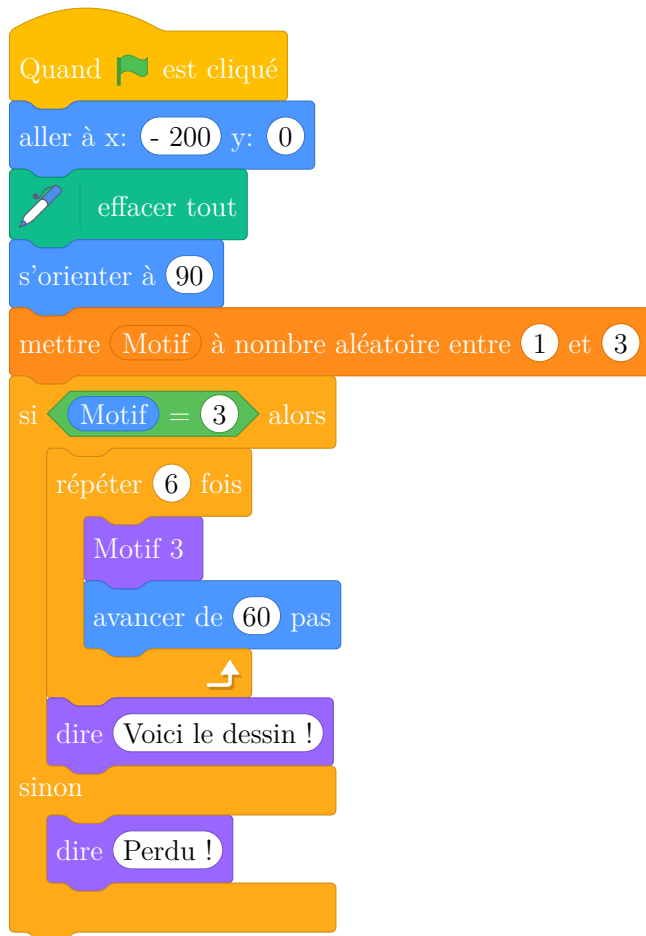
Quand est cliqué
aller à x: - 200 y: 0
effacer tout
s'orienter à 90
mettre Motif à nombre aléatoire entre 1 et 3
si Motif = 3 alors
répéter 6 fois
Motif 3
avancer de 60 pas
dire Voici le dessin !
sinon
dire Perdu !